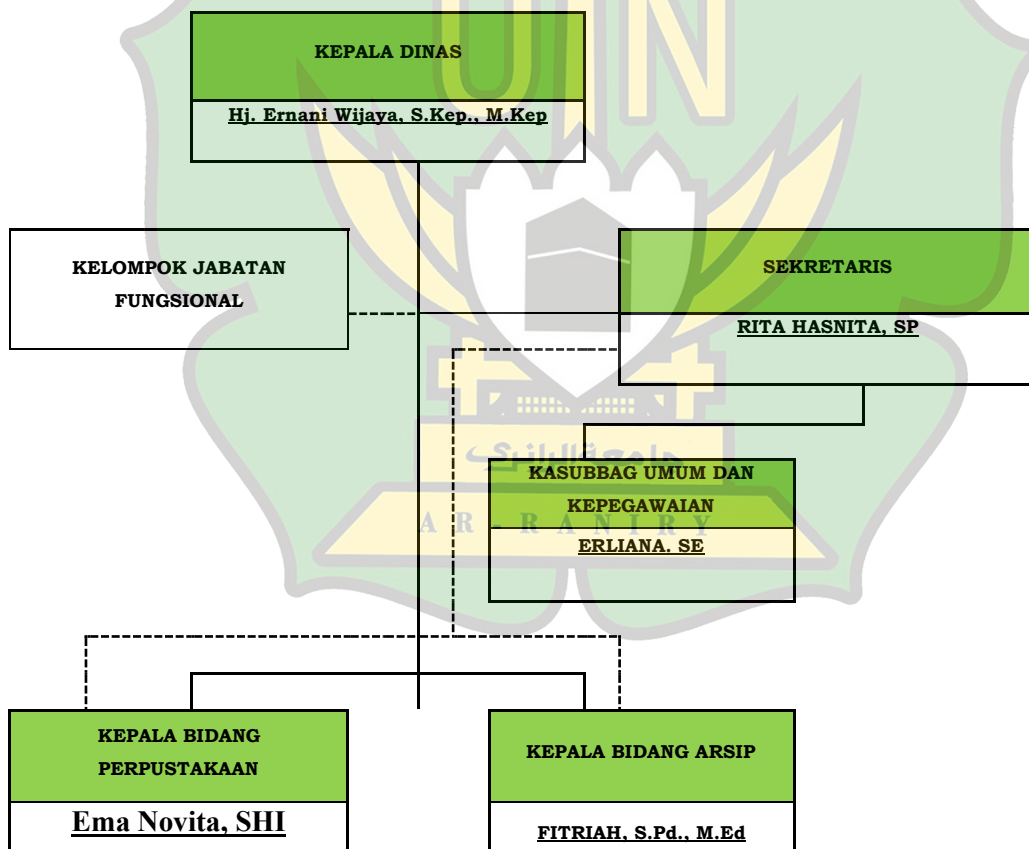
KEPALA DINAS

Hj. Ernani Wijaya, S.Kep., M.Kep

KELOMPOK JABATAN FUNGSIONAL

SEKRETARIS

RITA HASNITA, SP

KASUBBAG UMUM DAN KEPEGAWAIAN

ERLIANA. SE

KEPALA BIDANG PERPUSTAKAAN

Ema Novita, SHI

KEPALA BIDANG ARSIP

FITRIAH, S.Pd., M.Ed

جامعة الرانري

A R - R A N I R Y